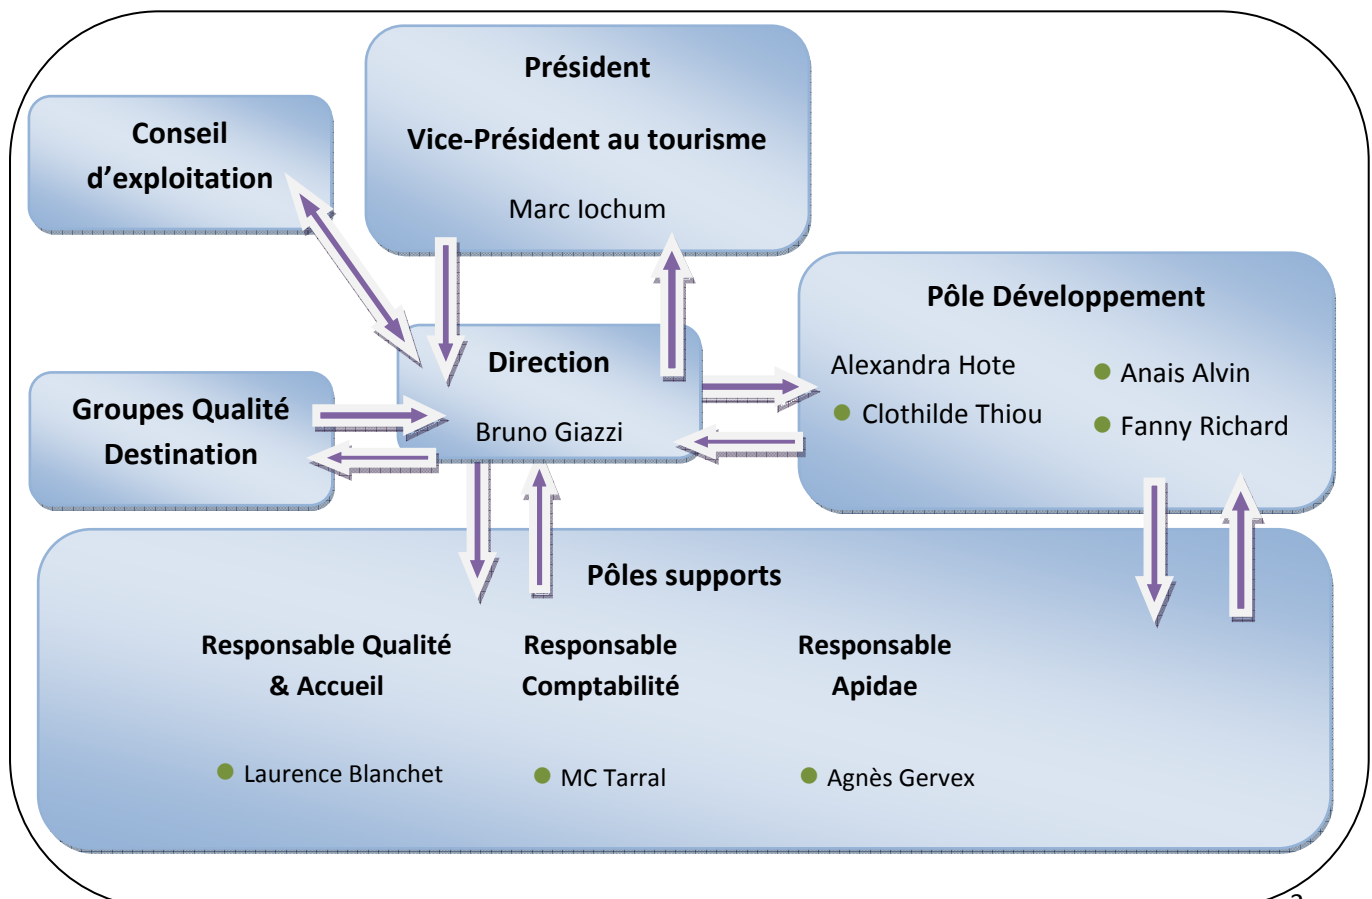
Conseil d'exploitation

Président

Vice-Président au tourisme

Marc Iochum

Direction

Bruno Giazzi

Groupes Qualité Destination

Pôle Développement

Alexandra Hote

Clothilde Thiou

Anais Alvin

Fanny Richard

Pôles supports

Responsable Qualité & Accueil

Laurence Blanchet

Responsable Comptabilité

MC Tarral

Responsable Apidae

Agnès Gervex

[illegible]